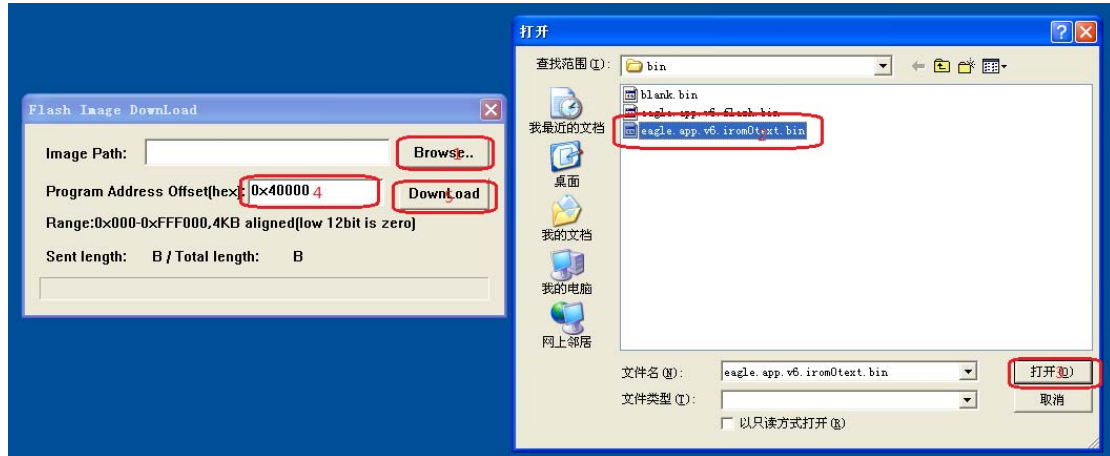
Flash Image DownLoad

Image Path:

Browse..

Program Address Offset(hex): 0x40000 4

DownLoad

Range:0x000-0xFFF000,4KB aligned(low 12bit is zero)

Sent length: B / Total length: B

打开

查找范围(I): bin

我最近的文档

桌面

我的文档

我的电脑

网上邻居

blank.bin

eagle.app.v6.flash.bin

eagle.app.v6.irom0text.bin

文件名(N): eagle.app.v6.irom0text.bin

文件类型(T):

以只读方式打开(R)

打开(O)

取消